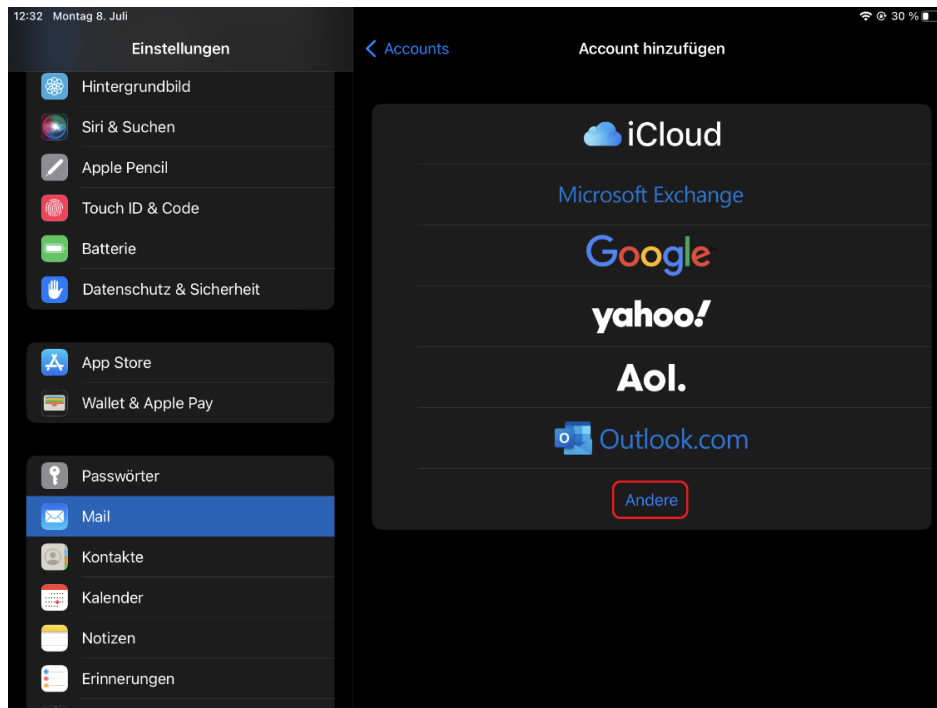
12:32 Montag 8. Juli

30 %

Einstellungen

Hintergrundbild

Siri & Suchen

Apple Pencil

Touch ID & Code

Batterie

Datenschutz & Sicherheit

App Store

Wallet & Apple Pay

Passwörter

Mail

Kontakte

Kalender

Notizen

Erinnerungen

Accounts

Account hinzufügen

iCloud

Microsoft Exchange

Google

yahoo!

Aol.

Outlook.com

Andere